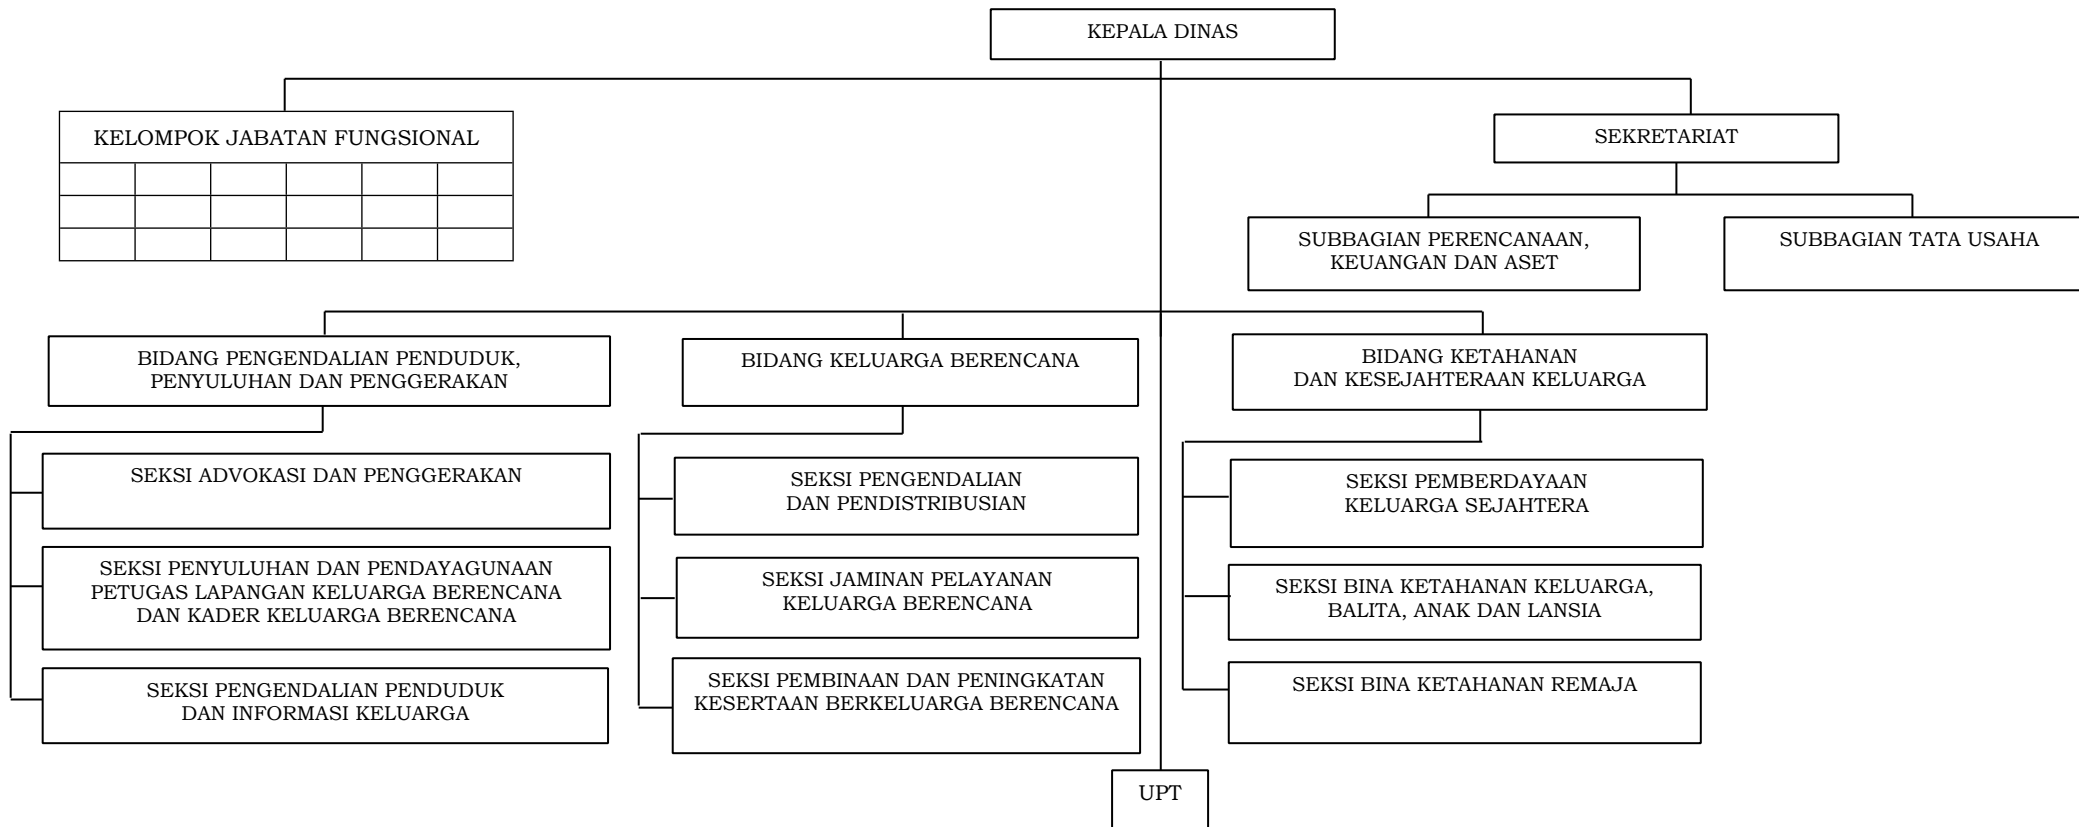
KEPALA DINAS

KELOMPOK JABATAN FUNGSIONAL

SEKRETARIAT

SUBBAGIAN PERENCANAAN, KEUANGAN DAN ASET

SUBBAGIAN TATA USAHA

BIDANG PENGENDALIAN PENDUDUK, PENYULUHAN DAN PENGGERAKAN

SEKSI ADVOKASI DAN PENGGERAKAN

SEKSI PENYULUHAN DAN PENDAYAGUNAAN PETUGAS LAPANGAN KELUARGA BERENCANA DAN KADER KELUARGA BERENCANA

SEKSI PENGENDALIAN PENDUDUK DAN INFORMASI KELUARGA

BIDANG KELUARGA BERENCANA

SEKSI PENGENDALIAN DAN PENDISTRIBUSIAN

SEKSI JAMINAN PELAYANAN KELUARGA BERENCANA

SEKSI PEMBINAAN DAN PENINGKATAN KESERTAAN BERKELUARGA BERENCANA

BIDANG KETAHANAN DAN KESEJAHTERAAN KELUARGA

SEKSI PEMBERDAYAAN KELUARGA SEJAHTERA

SEKSI BINA KETAHANAN KELUARGA, BALITA, ANAK DAN LANSIA

SEKSI BINA KETAHANAN REMAJA

UPT